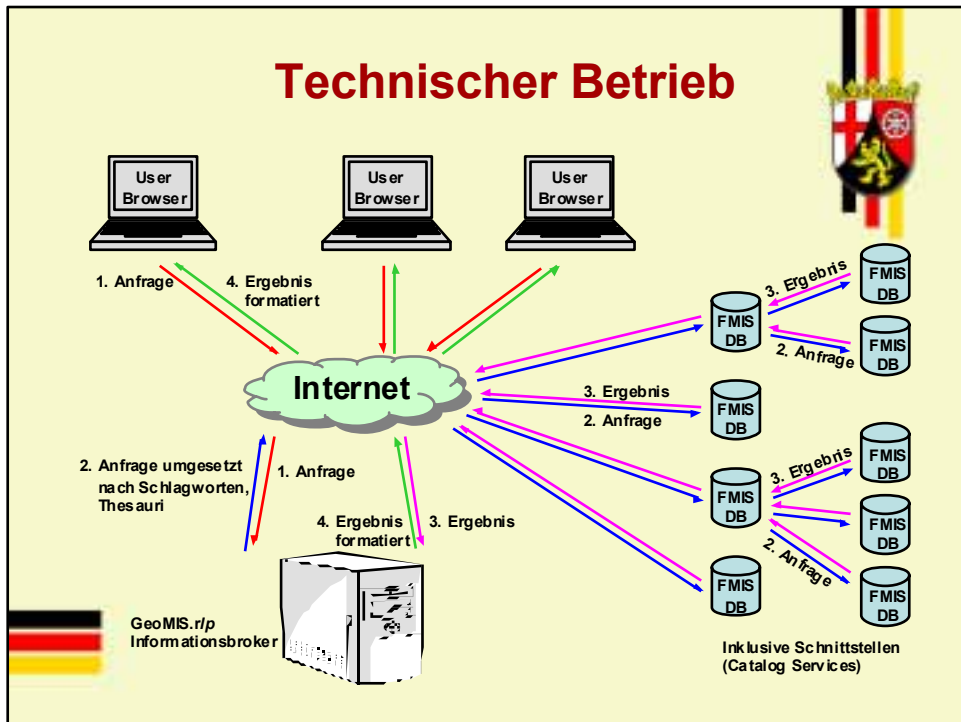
Technischer Betrieb

User Browser

User Browser

User Browser

1. Anfrage

4. Ergebnis formatiert

Internet

3. Ergebnis

FMIS DB

FMIS DB

FMIS DB

2. Anfrage

3. Ergebnis

2. Anfrage

FMIS DB

3. Ergebnis

FMIS DB

FMIS DB

FMIS DB

FMIS DB

2. Anfrage

FMIS DB

2. Anfrage umgesetzt nach Schlagworten, Thesauri

1. Anfrage

4. Ergebnis formatiert

3. Ergebnis

GeoMIS.rlp Informationsbroker

Inklusive Schnittstellen (Catalog Services)